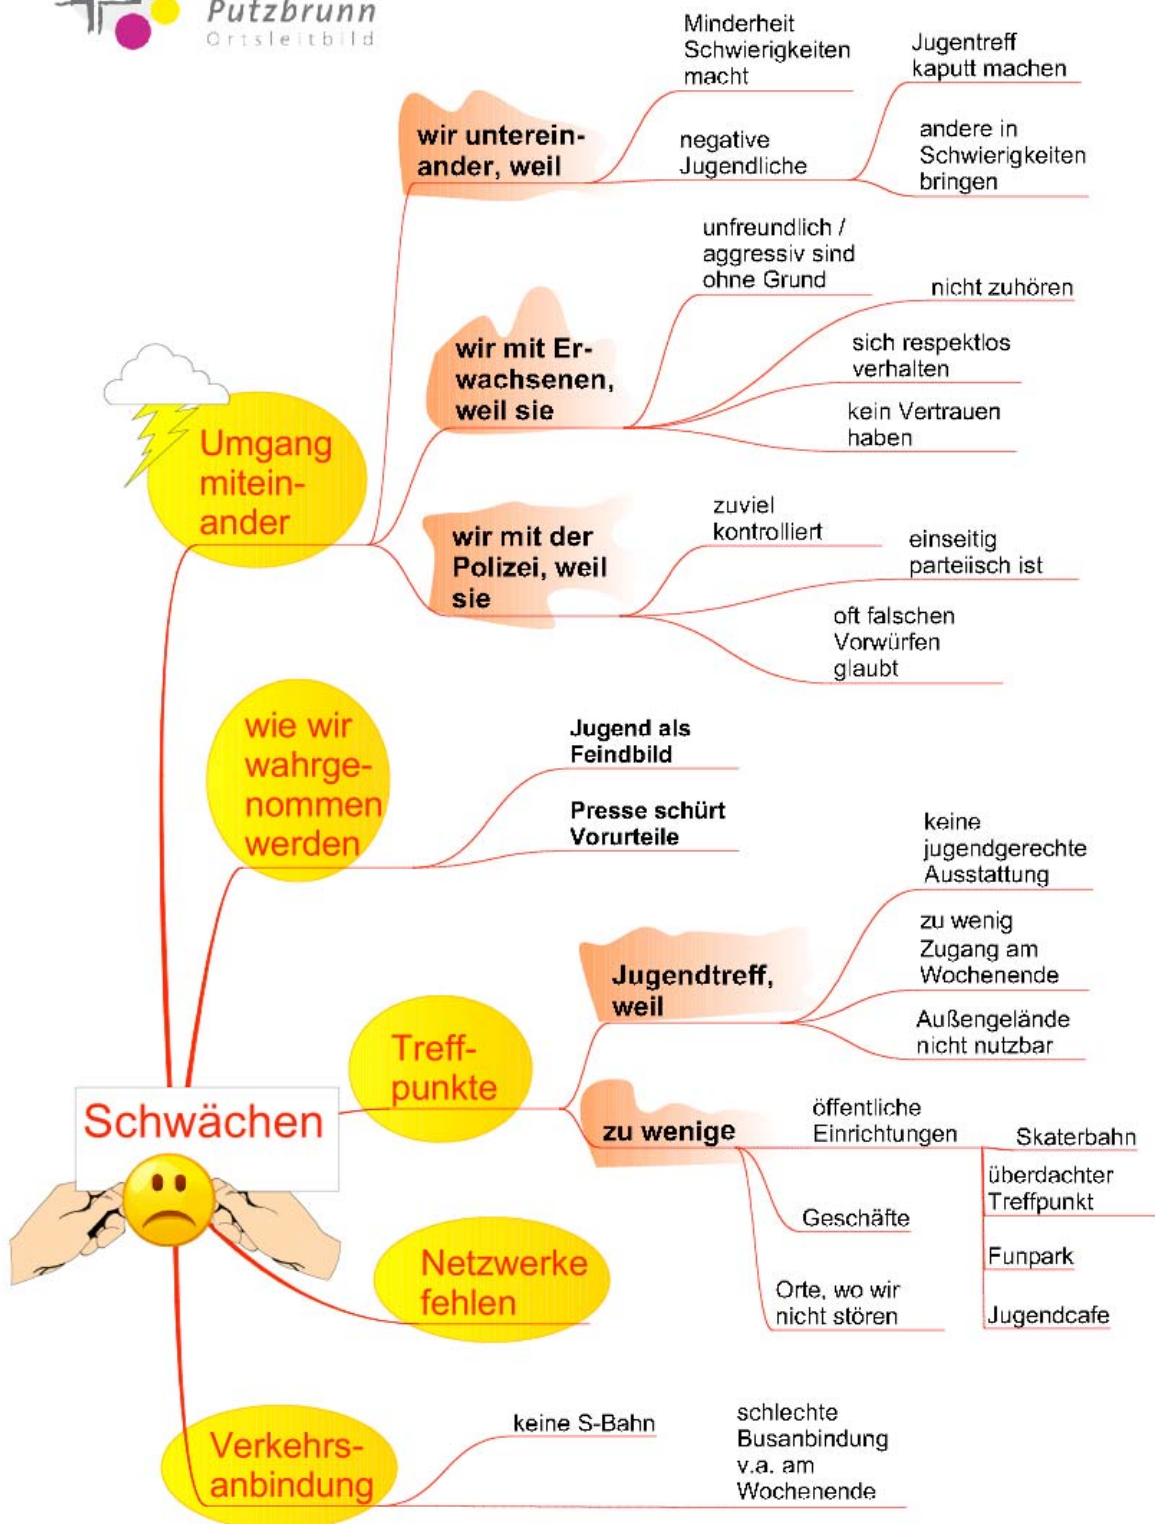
Putzbrunn
Ortsleitbild

Schwächen

Umgang miteinander

wir untereinander, weil

Minderheit Schwierigkeiten macht

negative Jugendliche

Jugentreff kaputt machen

andere in Schwierigkeiten bringen

wir mit Erwachsenen, weil sie

unfreundlich / aggressiv sind ohne Grund

nicht zuhören

sich respektlos verhalten

kein Vertrauen haben

wir mit der Polizei, weil sie

zuviel kontrolliert

einseitig parteiisch ist

oft falschen Vorwürfen glaubt

wie wir wahrgenommen werden

Jugend als Feindbild

Presse schürt Vorurteile

Treffpunkte

Jugendtreff, weil

keine jugendgerechte Ausstattung

zu wenig Zugang am Wochenende

Außengelände nicht nutzbar

zu wenige

öffentliche Einrichtungen

Skaterbahn

überdachter Treffpunkt

Funpark

Jugendcafe

Geschäfte

Orte, wo wir nicht stören

Netzwerke fehlen

Verkehrsanbindung

keine S-Bahn

schlechte Busanbindung v.a. am Wochenende